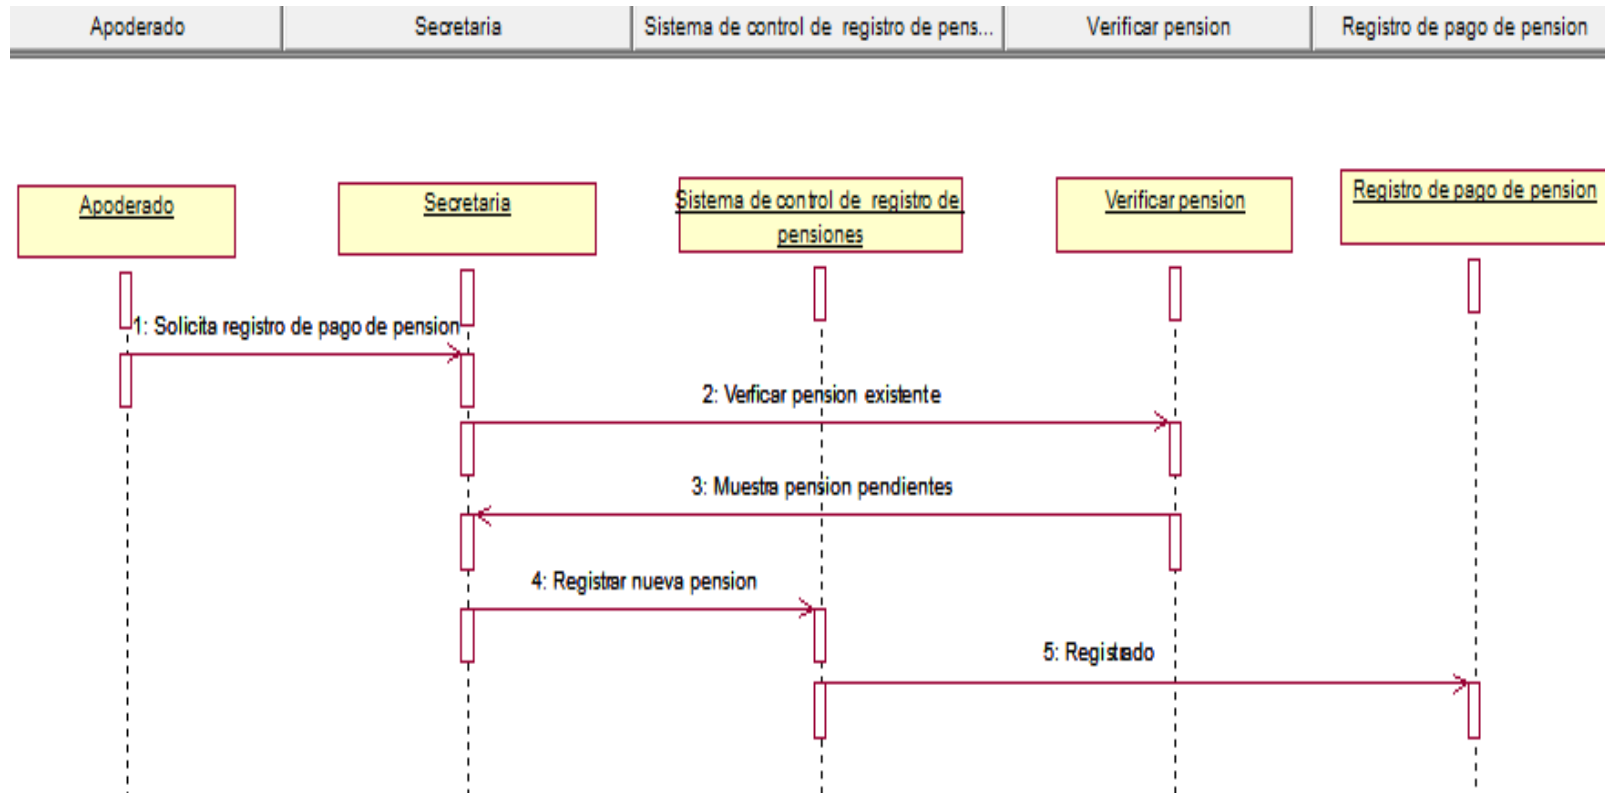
| Apoderado | Secretaria | Sistema de control de registro de pens... | Verificar pension | Registro de pago de pension |
|---|---|---|---|---|

Apoderado

Secretaria

Sistema de control de registro de pensiones

Verificar pension

Registro de pago de pension

1: Solicita registro de pago de pension

2: Verficar pension existente

3: Muestra pension pendientes

4: Registrar nueva pension

5: Registrado